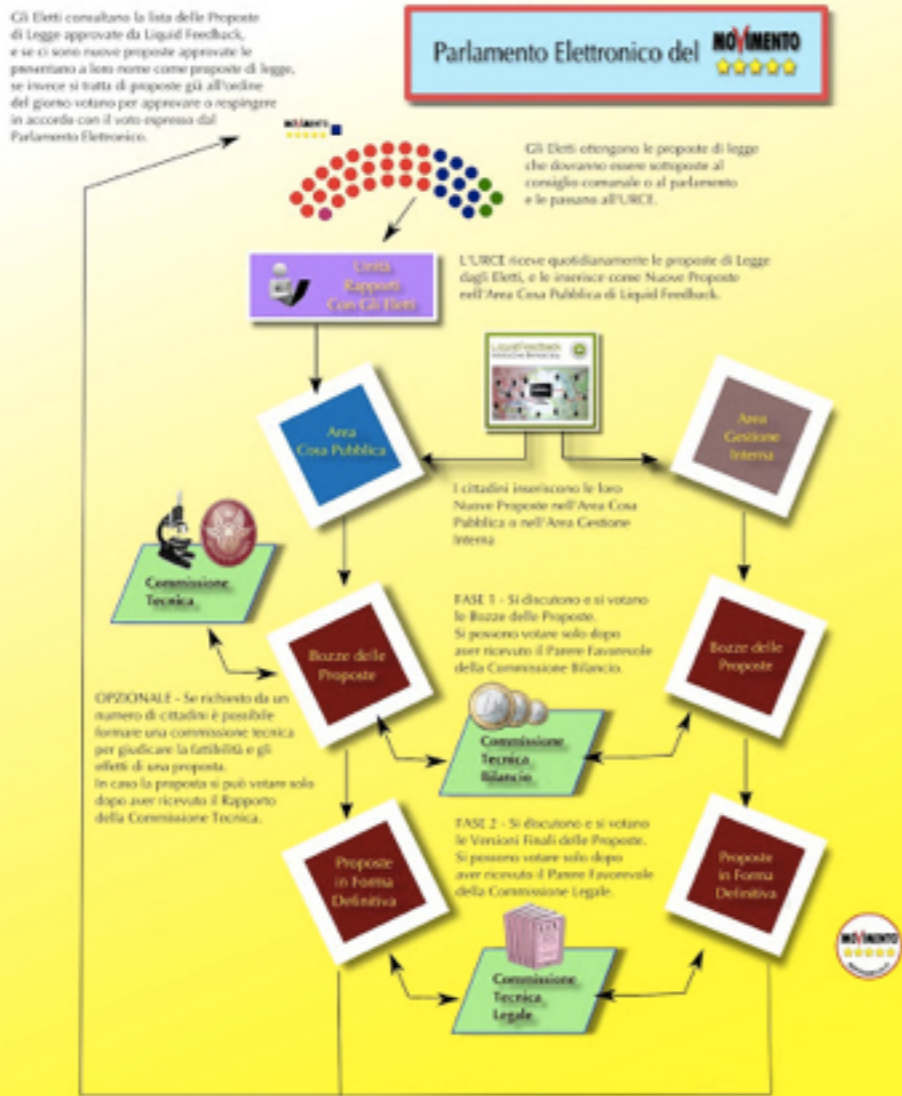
Gli Eletti consultano la lista delle Proposte di Legge approvate da Liquid Feedback, e se ci sono nuove proposte approvate le presentano a loro nome come proposte di legge, se invece si tratta di proposte già all'ordine del giorno votano per approvare o respingere in accordo con il voto espresso dal Parlamento Elettronico.

Parlamento Elettronico del MoVimento

Gli Eletti ottengono le proposte di legge che dovranno essere sottoposte al consiglio comunale o al parlamento e le passano all'URCE.

Unità Rapporti Con Gli Eletti

L'URCE riceve quotidianamente le proposte di Legge dagli Eletti, e le inserisce come Nuove Proposte nell'Area Cosa Pubblica di Liquid Feedback.

LiquidFeedback

Area Cosa Pubblica

Area Gestione Interna

I cittadini inseriscono le loro Nuove Proposte nell'Area Cosa Pubblica o nell'Area Gestione Interna

Commissione Tecnica

FASE 1 - Si discutono e si votano le Bozze delle Proposte. Si possono votare solo dopo aver ricevuto il Parere Favorevole della Commissione Bilancio.

Bozze delle Proposte

Bozze delle Proposte

OPZIONALE - Se richiesto da un numero di cittadini è possibile formare una commissione tecnica per giudicare la fattibilità e gli effetti di una proposta. In caso la proposta si può votare solo dopo aver ricevuto il Rapporto della Commissione Tecnica.

Commissione Tecnica Bilancio

FASE 2 - Si discutono e si votano le Versioni Finali delle Proposte. Si possono votare solo dopo aver ricevuto il Parere Favorevole della Commissione Legale.

Proposte in Forma Definitiva

Proposte in Forma Definitiva

Commissione Tecnica Legale

MoVimento